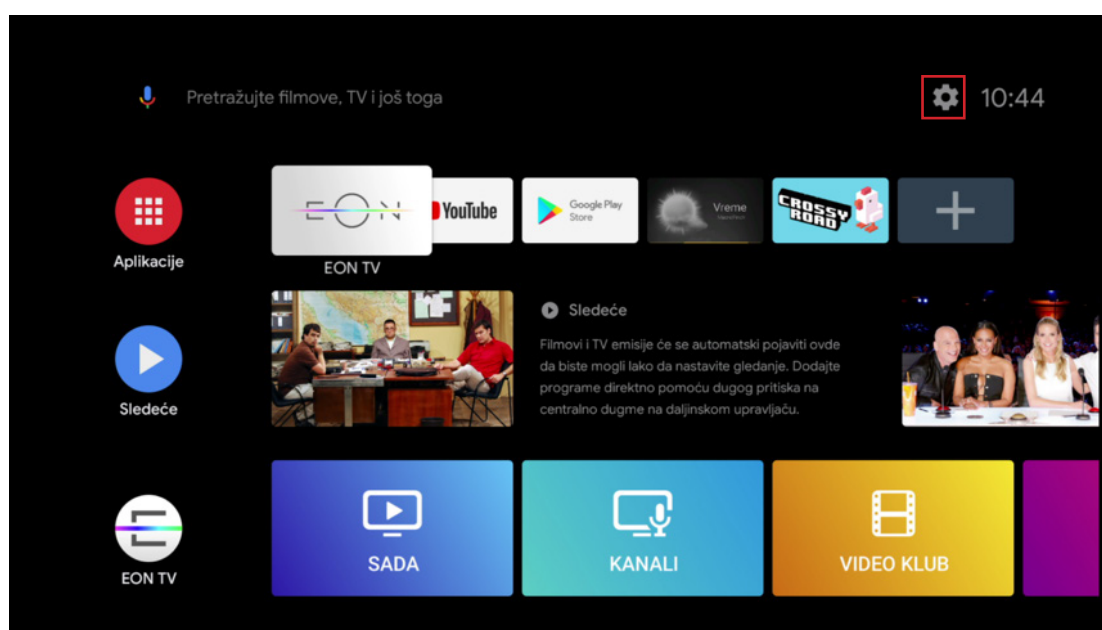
Pretražujte filmove, TV i još toga

10:44

Aplikacije

EON

EON TV

YouTube

Google Play Store

Vreme

CROSSY ROAD

Sledeće

Sledeće

Filmovi i TV emisije će se automatski pojaviti ovde da biste mogli lako da nastavite gledanje. Dodajte programe direktno pomoću dugog pritiska na centralno dugme na daljinskom upravljaču.

EON TV

SADA

KANALI

VIDEO KLUB